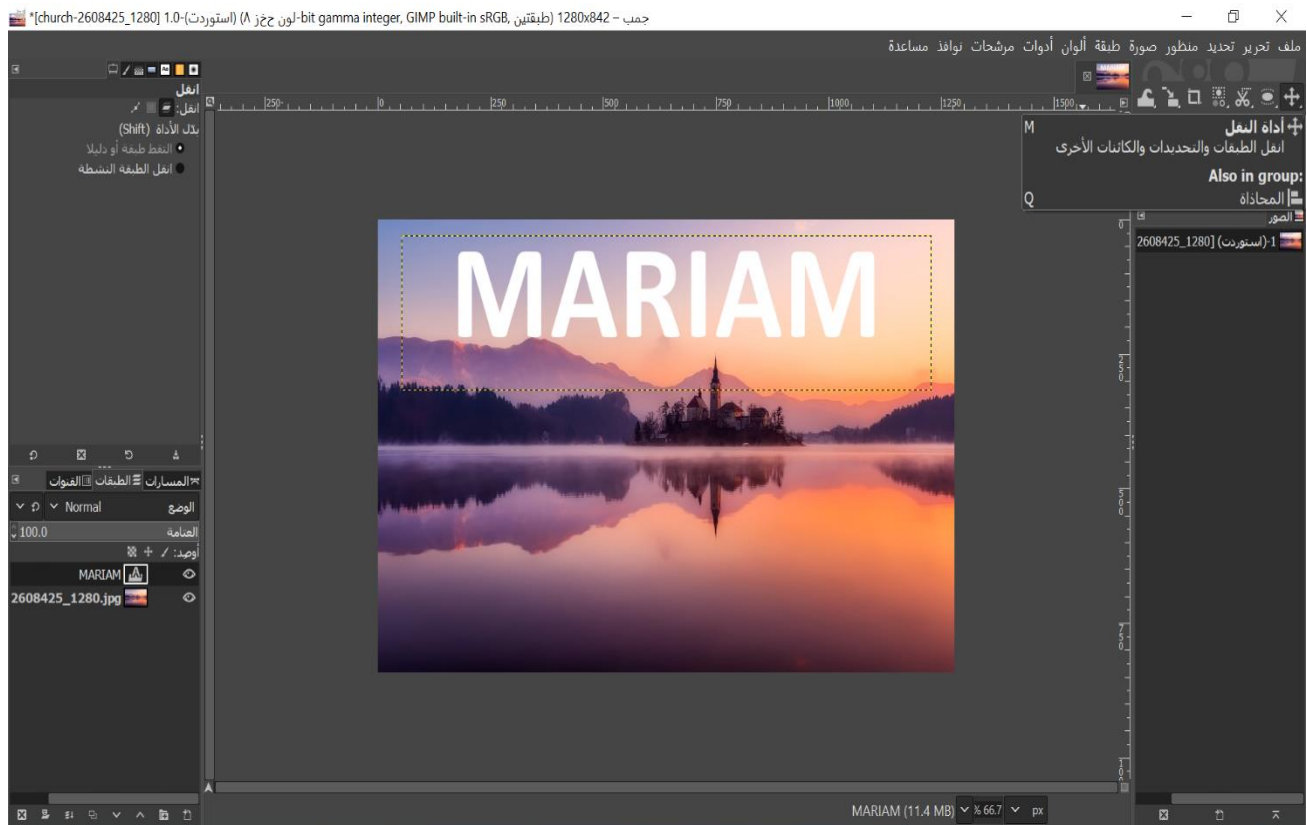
*[church-2608425_1280]-1.0 (استوردت) ٨ لون حخز-bit gamma integer, GIMP built-in sRGB, (طبقتين) 1280x842 – جمب

ملف تحرير تحديد منظور صورة طبقة ألوان أدوات مرشحات نوافذ مساعدة

أداة النقل M
انقل الطبقات والتحديدات والكائنات الأخرى
Also in group:
المحاذاة Q

الصور
(استوردت) [2608425_1280]-1

انقل
انقل:
بدّل الأداة (Shift)
التقط طبقة أو دليلا
انقل الطبقة النشطة

250 | 0 | 250 | 500 | 750 | 1000 | 1250 | 1500

MARIAM

المسارات الطبقات القنوات
الوضع Normal
العتامة 100.0
أوصد:
MARIAM
2608425_1280.jpg

MARIAM (11.4 MB) % 66.7 px